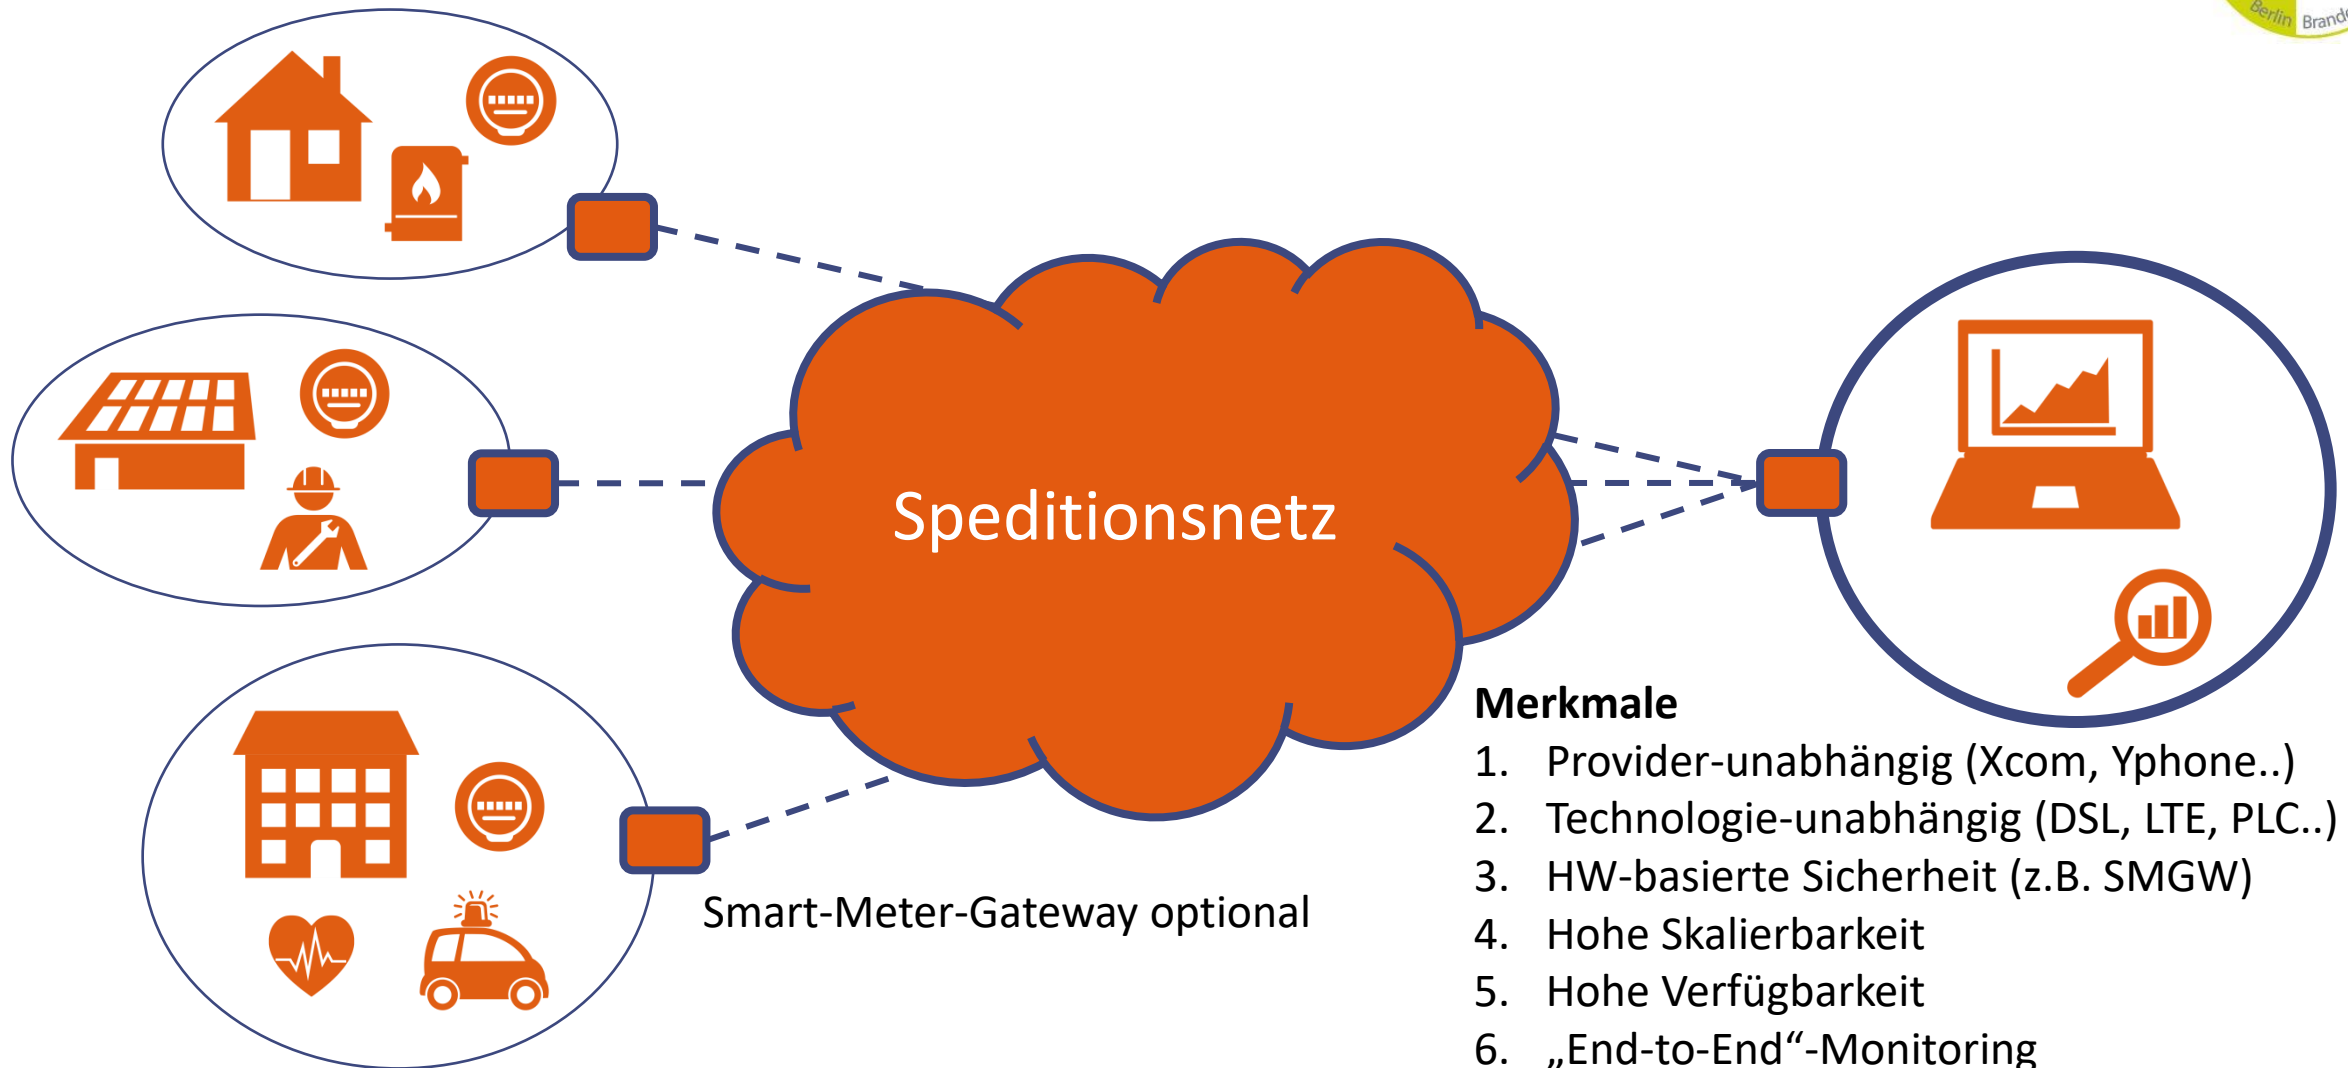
Berlin Brand

Speditionsnetz

Smart-Meter-Gateway optional

Merkmale
1. Provider-unabhängig (Xcom, Yphone..)
2. Technologie-unabhängig (DSL, LTE, PLC..)
3. HW-basierte Sicherheit (z.B. SMGW)
4. Hohe Skalierbarkeit
5. Hohe Verfügbarkeit
6. „End-to-End“-Monitoring